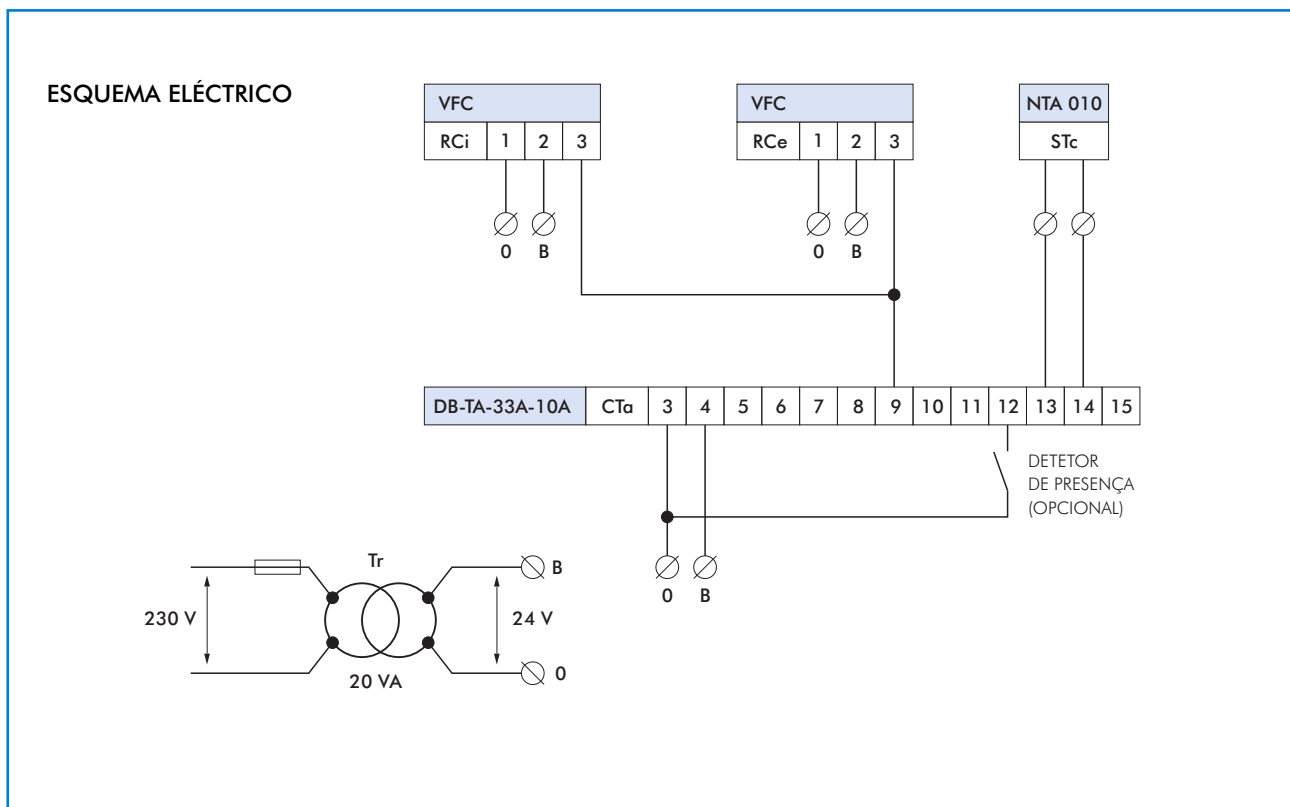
ESQUEMA ELÉCTRICO

| VFC | | | |
|---|---|---|---|
| RCi | 1 | 2 | 3 |

0 B

| VFC | | | |
|---|---|---|---|
| RCe | 1 | 2 | 3 |

0 B

| NTA 010 |
|---|
| STc |

| DB-TA-33A-10A | CTa | 3 | 4 | 5 | 6 | 7 | 8 | 9 | 10 | 11 | 12 | 13 | 14 | 15 |
|---|---|---|---|---|---|---|---|---|---|---|---|---|---|---|

DETETOR
DE PRESENÇA
(OPCIONAL)

0 B

Tr
230 V
24 V
20 VA
B
0